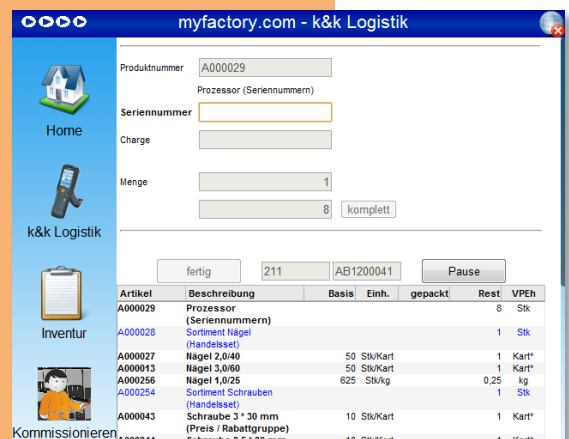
myfactory.com - k&k Logistik

Home

k&k Logistik

Inventur

Kommissionieren

Produktnummer A000029

Prozessor (Seriennummern)

Seriennummer

Charge

Menge 1

8 komplett

fertig 211 AB1200041 Pause

| Artikel | Beschreibung | Basis | Einh. | gepackt | Rest | VPEh |
|---|---|---|---|---|---|---|
| A000029 | Prozessor (Seriennummern) | | | | 8 | Stk |
| A000028 | Sortiment Nägel (Handelsset) | | | | 1 | Stk |
| A000027 | Nägel 2,0/40 | 50 | Stk/Kart | | 1 | Kart* |
| A000013 | Nägel 3,0/60 | 50 | Stk/Kart | | 1 | Kart* |
| A000256 | Nägel 1,0/25 | 625 | Stk/kg | | 0,25 | kg |
| A000254 | Sortiment Schrauben (Handelsset) | | | | 1 | Stk |
| A000043 | Schraube 3 * 30 mm (Preis / Rabattgruppe) | 10 | Stk/Kart | | 1 | Kart* |